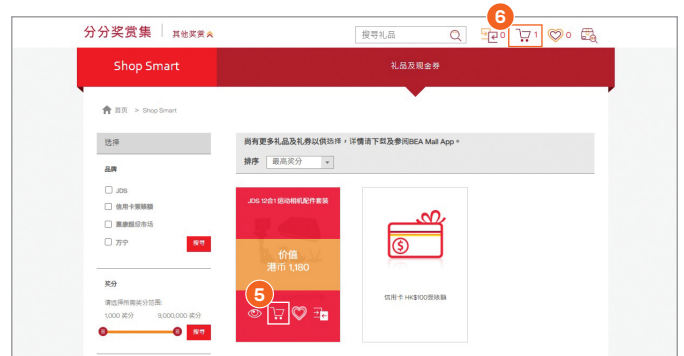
分分奖赏集 | 其他奖赏

搜寻礼品

0 6 1 0

Shop Smart

礼品及现金券

首页 > Shop Smart

选择

品牌

JDS

信用卡签账额

惠康超级市场

万宁

搜寻

奖分

请选择所需奖分范围:

1,000 奖分 9,000,000 奖分

搜寻

尚有更多礼品及礼券以供选择，详情请下载及参阅BEA Mall App。

排序 最高奖分

JDS 12合1运动相机配件套装

价值
港币 1,180

5

信用卡 HK$100签账额